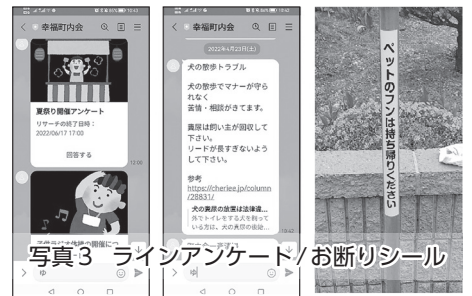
幸福町内会

夏祭り開催アンケート
リサーチの締切日時：
2022/06/17 17:03

回答する

幸福町内会

2022年4月23日(土)

犬の散歩トラブル

犬の散歩でマナーが守られなく苦情・相談がきてます。

糞尿は飼い主が回収して下さい。
リードが長すぎないようにして下さい。

参考
https://cheriee.jp/column/28831/

犬の糞尿の放置は法律違…
外でトイレをする犬を飼っている方は、犬の糞尿の放…

ペットのフンは持ち帰りください

写真3　ラインアンケート/お断りシール